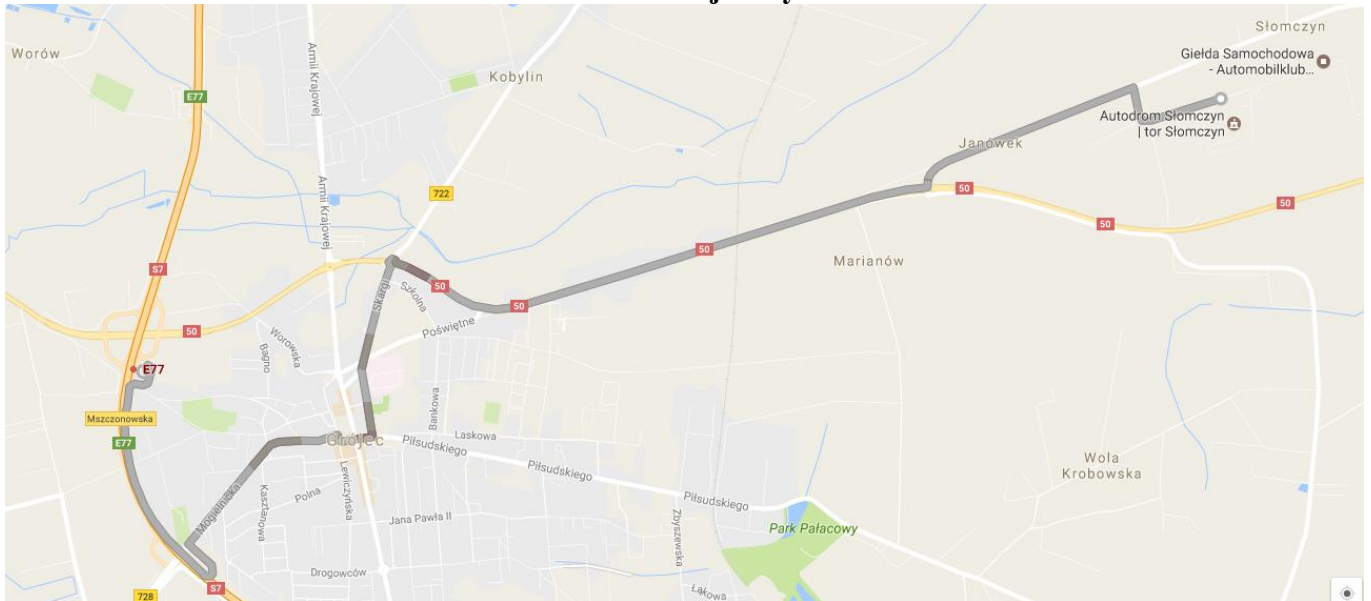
Słomczyn
Giełda Samochodowa - Automobilklub...
Autodrom Słomczyn | tor Słomczyn
Worów
E77
Armii Krajowej
Armii Krajowej
Kobylin
722
Janówek
50
50
50
50
Marianów
S7
50
Skargi
Szkolna
50
50
Poświętne
Worowska
Bagno
E77
Mszczonowska
E77
Bankowa
Laskowa
Grójec
Piłsudskiego
Piłsudskiego
Piłsudskiego
Wola Krobowska
Mogielnicka
Kasztanowa
Polna
Lewiczyńska
Jana Pawła II
Zbyszewska
Park Pałacowy
Drogowców
S7
728
Łąkowa